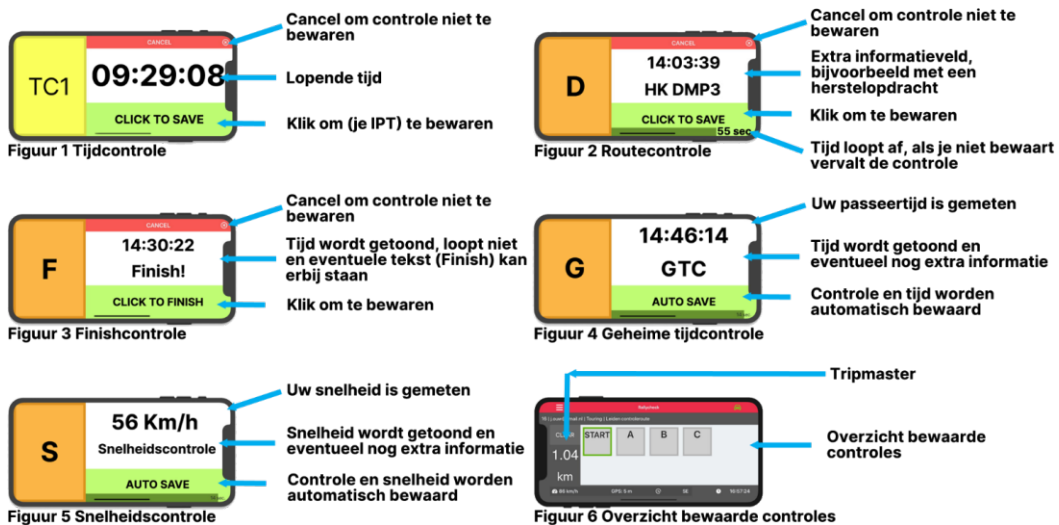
CANCEL

TC1

09:29:08

CLICK TO SAVE

Cancel om controle niet te bewaren

Lopende tijd

Klik om (je IPT) te bewaren

Figuur 1 Tijdcontrole

CANCEL

D

14:03:39

HK DMP3

CLICK TO SAVE

55 sec

Cancel om controle niet te bewaren

Extra informatieveld, bijvoorbeeld met een herstelopdracht

Klik om te bewaren

Tijd loopt af, als je niet bewaart vervalt de controle

Figuur 2 Routecontrole

CANCEL

F

14:30:22

Finish!

CLICK TO FINISH

Cancel om controle niet te bewaren

Tijd wordt getoond, loopt niet en eventuele tekst (Finish) kan erbij staan

Klik om te bewaren

Figuur 3 Finishcontrole

G

14:46:14

GTC

AUTO SAVE

Uw passeertijd is gemeten

Tijd wordt getoond en eventueel nog extra informatie

Controle en tijd worden automatisch bewaard

Figuur 4 Geheime tijdcontrole

S

56 Km/h

Snelheidscontrole

AUTO SAVE

Uw snelheid is gemeten

Snelheid wordt getoond en eventueel nog extra informatie

Controle en snelheid worden automatisch bewaard

Figuur 5 Snelheidscontrole

Tripmaster

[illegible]

1.04

km

START A B C

GPS: 5 m

16:57:24

Overzicht bewaarde controles

Figuur 6 Overzicht bewaarde controles